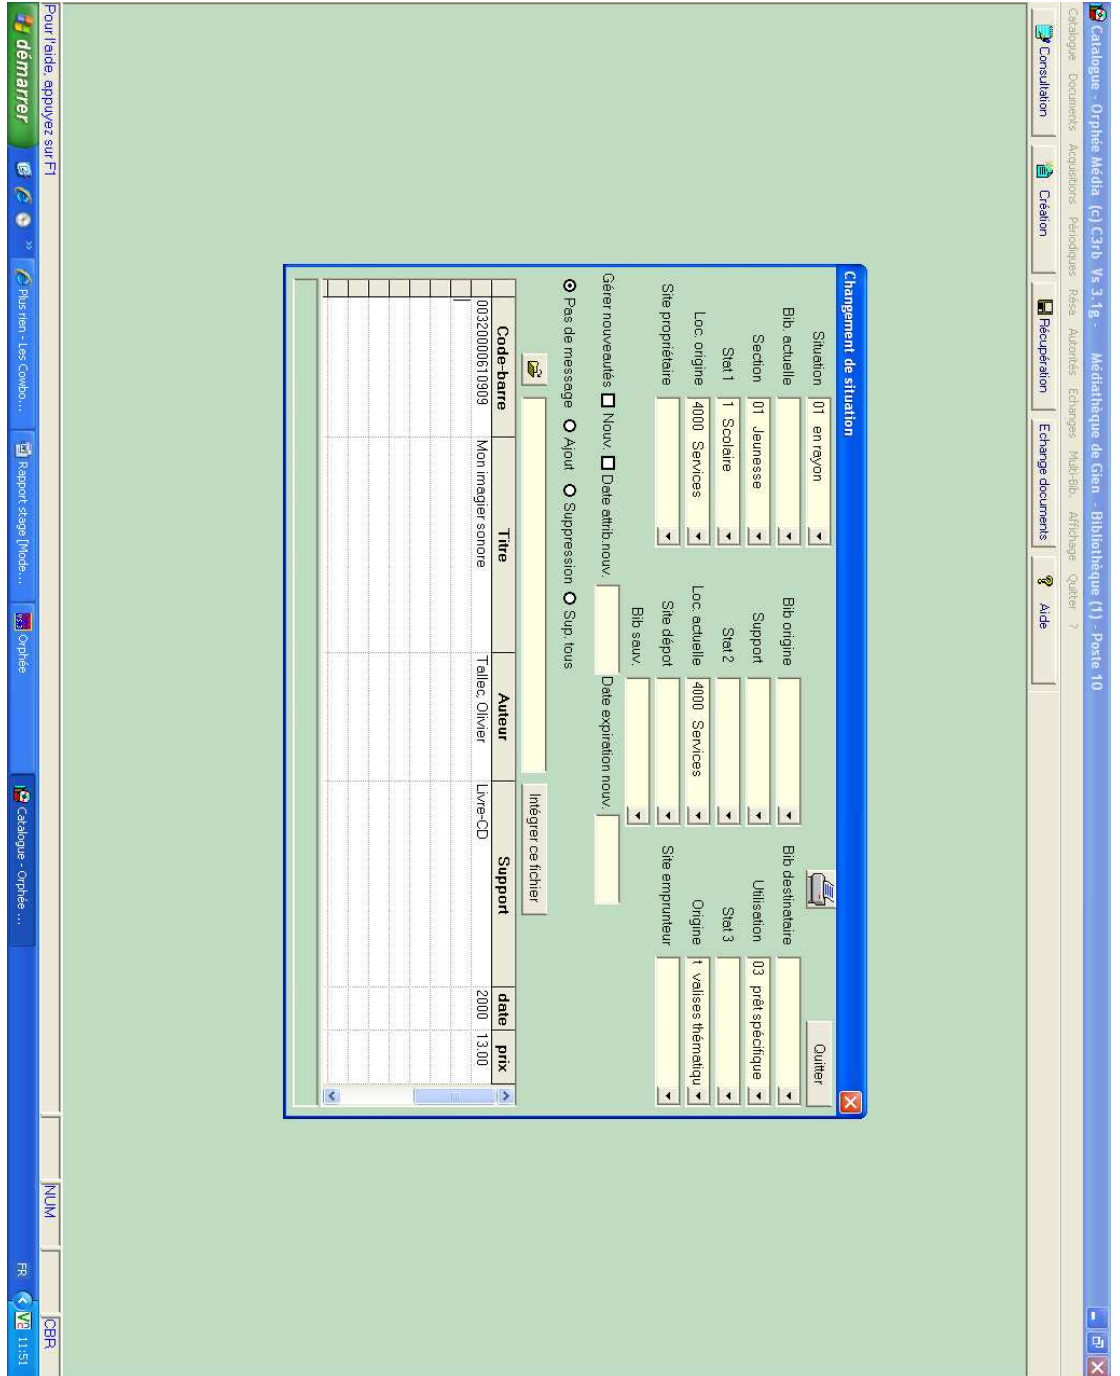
Catalogue - Orphée Média (c) C3rb Vs 3.1g - Médiathèque de Gien - Bibliothèque (1) - Poste 10

Catalogue Documents Acquisitions Périodiques Résa Autorités Echanges Multi-Bib. Affichage Quitter ?

Consultation Création Récupération Echange documents Aide

Changement de situation

Quitter

Situation 01 en rayon
Bib. actuelle
Section 01 Jeunesse
Stat 1 1 Scolaire
Loc. origine 4000 Services
Site propriétaire

Bib origine
Support
Stat 2
Loc. actuelle 4000 Services
Site dépot
Bib sauv.

Bib destinataire
Utilisation 03 prêt spécifique
Stat 3
Origine t valises thématiqu
Site emprunteur

Gérer nouveautés Nouv. Date attrib.nouv. Date expiration nouv.

Pas de message Ajout Suppression Sup. tous

Intégrer ce fichier

| Code-barre | Titre | Auteur | Support | date | prix |
|---|---|---|---|---|---|
| 0032000061090​9 | Mon imagier sonore | Tallec, Olivier | Livre-CD | 2000 | 13,00 |

Pour l'aide, appuyez sur F1

NUM

CBR

démarrer

Plus rien - Les Cowbo...

Rapport stage [Mode...

Orphée

Catalogue - Orphée ...

FR

11:51